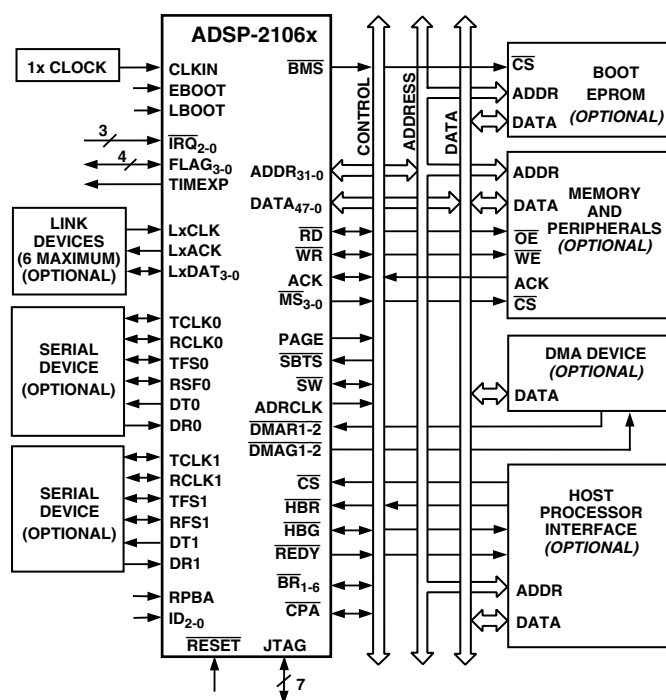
ADSP-2106x

1x CLOCK

CLKIN
EBOOT
LBOOT
$\overline{IRQ}_{2-0}$
3
FLAG$_{3-0}$
4
TIMEXP

LINK DEVICES (6 MAXIMUM) (OPTIONAL)

LxCLK
LxACK
LxDAT$_{3-0}$

SERIAL DEVICE (OPTIONAL)

TCLK0
RCLK0
TFS0
RSF0
DT0
DR0

SERIAL DEVICE (OPTIONAL)

TCLK1
RCLK1
TFS1
RFS1
DT1
DR1

RPBA
ID$_{2-0}$

$\overline{RESET}$
JTAG
7

$\overline{BMS}$
ADDR$_{31-0}$
DATA$_{47-0}$
$\overline{RD}$
$\overline{WR}$
ACK
$\overline{MS}_{3-0}$
PAGE
$\overline{SBTS}$
$\overline{SW}$
ADRCLK
$\overline{DMAR1-2}$
$\overline{DMAG1-2}$
$\overline{CS}$
$\overline{HBR}$
$\overline{HBG}$
$\overline{REDY}$
$\overline{BR}_{1-6}$
$\overline{CPA}$

CONTROL
ADDRESS
DATA

$\overline{CS}$
ADDR
DATA
BOOT EPROM (OPTIONAL)

ADDR
DATA
$\overline{OE}$
$\overline{WE}$
ACK
$\overline{CS}$
MEMORY AND PERIPHERALS (OPTIONAL)

DMA DEVICE (OPTIONAL)
DATA

HOST PROCESSOR INTERFACE (OPTIONAL)
ADDR
DATA